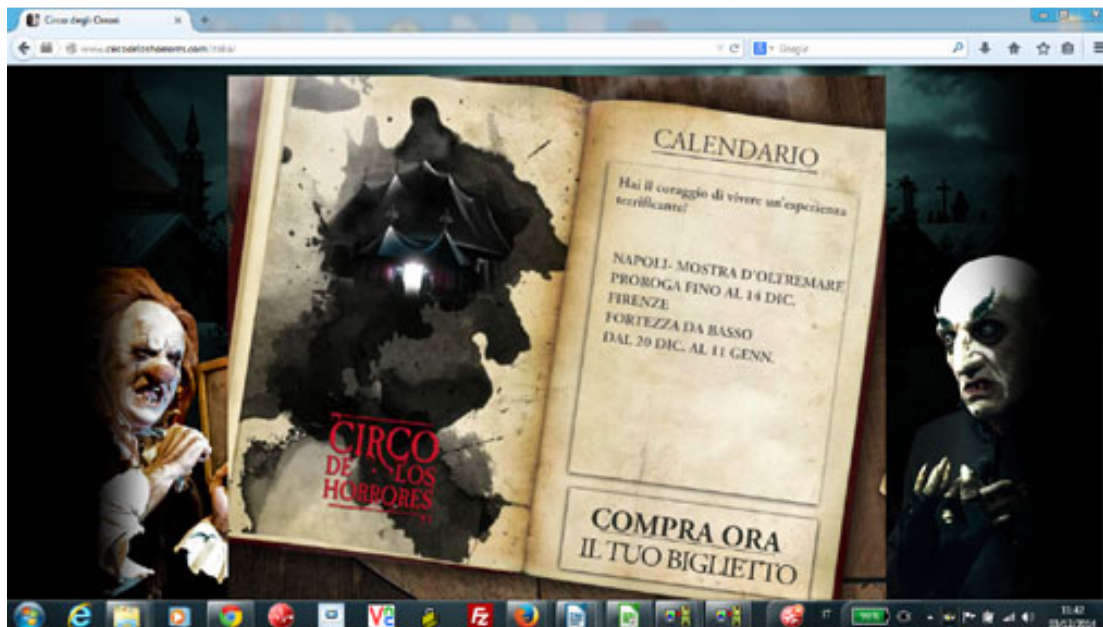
Circo degli Orrori

www.circodeloshorrores.com/italia/

Google

CIRCO DE LOS HORRORES

CALENDARIO

Hai il coraggio di vivere un'esperienza terrificante?

NAPOLI- MOSTRA D'OLTREMARE PROROGA FINO AL 14 DIC. FIRENZE FORTEZZA DA BASSO DAL 20 DIC. AL 11 GENN.

COMPRA ORA IL TUO BIGLIETTO

IT

11:42